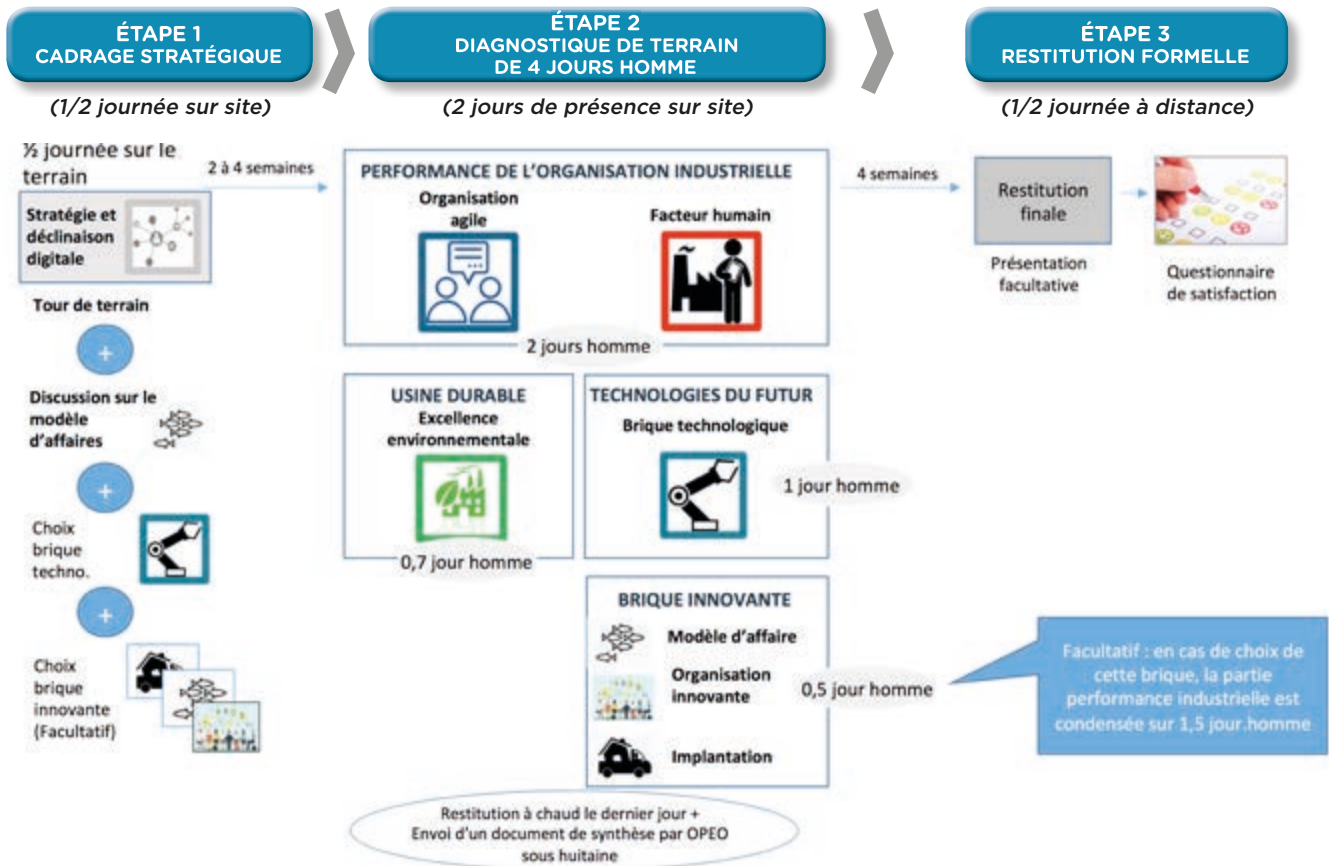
ÉTAPE 1
CADRAGE STRATÉGIQUE

(1/2 journée sur site)

ÉTAPE 2
DIAGNOSTIQUE DE TERRAIN
DE 4 JOURS HOMME

(2 jours de présence sur site)

ÉTAPE 3
RESTITUTION FORMELLE

(1/2 journée à distance)

½ journée sur le terrain

Stratégie et déclinaison digitale

Tour de terrain

+

Discussion sur le modèle d'affaires

+

Choix brique techno.

+

Choix brique innovante (Facultatif)

2 à 4 semaines

PERFORMANCE DE L'ORGANISATION INDUSTRIELLE

Organisation agile

Facteur humain

2 jours homme

USINE DURABLE
Excellence environnementale

0,7 jour homme

TECHNOLOGIES DU FUTUR
Brique technologique

1 jour homme

BRIQUE INNOVANTE

Modèle d'affaire

Organisation innovante

Implantation

0,5 jour homme

Restitution à chaud le dernier jour +
Envoi d'un document de synthèse par OPEO sous huitaine

4 semaines

Restitution finale

Présentation facultative

Questionnaire de satisfaction

Facultatif : en cas de choix de cette brique, la partie performance industrielle est condensée sur 1,5 jour.homme